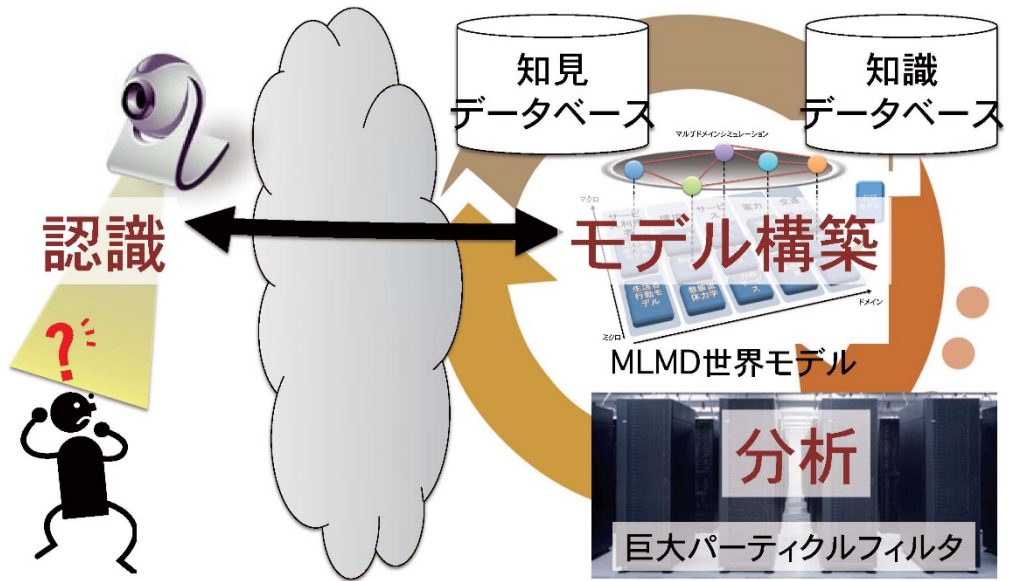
知見
データベース

知識
データベース

マルチドメインシミュレーション

認識

モデル構築

マクロ

ミクロ

ドメイン

電力

交通

サービス

生活者行動モデル

物質流体力学

?

MLMD世界モデル

分析

巨大パーティクルフィルタ